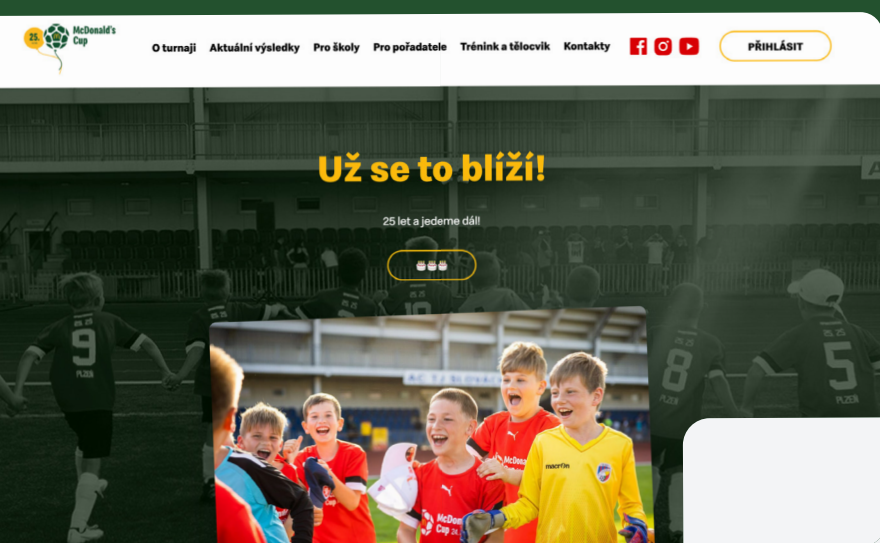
25. McDonald's Cup

O turnaji Aktuální výsledky Pro školy Pro pořadatele Trénink a tělocvik Kontakty

PŘIHLÁSIT

Už se to blíží!

25 let a jedeme dál!

9 PLZEŇ

8 PLZEŇ

5 PLZEŇ

AC STARONOVÁ

McDonald's Cup

macron